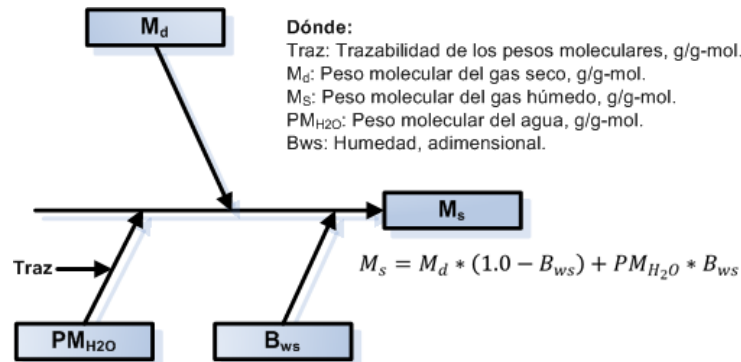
$M_d$

Dónde:
Traz: Trazabilidad de los pesos moleculares, g/g-mol.
$M_d$: Peso molecular del gas seco, g/g-mol.
$M_S$: Peso molecular del gas húmedo, g/g-mol.
$PM_{H2O}$: Peso molecular del agua, g/g-mol.
Bws: Humedad, adimensional.

$M_s$

Traz

$M_s = M_d * (1.0 - B_{ws}) + PM_{H_2O} * B_{ws}$

$PM_{H2O}$

$B_{ws}$